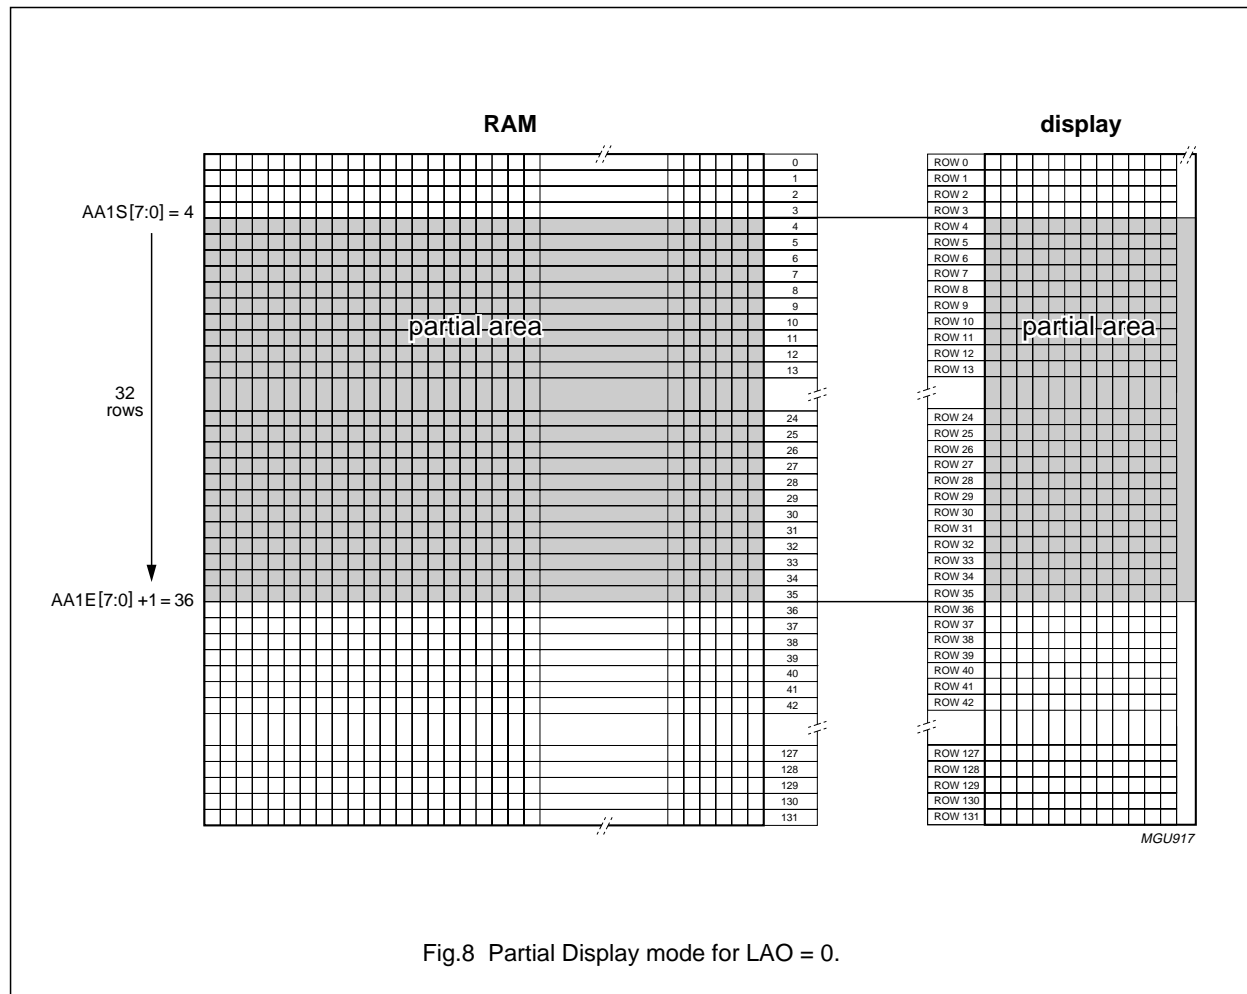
RAM

display

AA1S[7:0] = 4

32 rows

AA1E[7:0] +1 = 36

0
1
2
3
4
5
6
7
8
9
10
11
12
13
24
25
26
27
28
29
30
31
32
33
34
35
36
37
38
39
40
41
42
127
128
129
130
131

partial area

ROW 0
ROW 1
ROW 2
ROW 3
ROW 4
ROW 5
ROW 6
ROW 7
ROW 8
ROW 9
ROW 10
ROW 11
ROW 12
ROW 13
ROW 24
ROW 25
ROW 26
ROW 27
ROW 28
ROW 29
ROW 30
ROW 31
ROW 32
ROW 33
ROW 34
ROW 35
ROW 36
ROW 37
ROW 38
ROW 39
ROW 40
ROW 41
ROW 42
ROW 127
ROW 128
ROW 129
ROW 130
ROW 131

partial area

MGU917

Fig.8 Partial Display mode for LAO = 0.